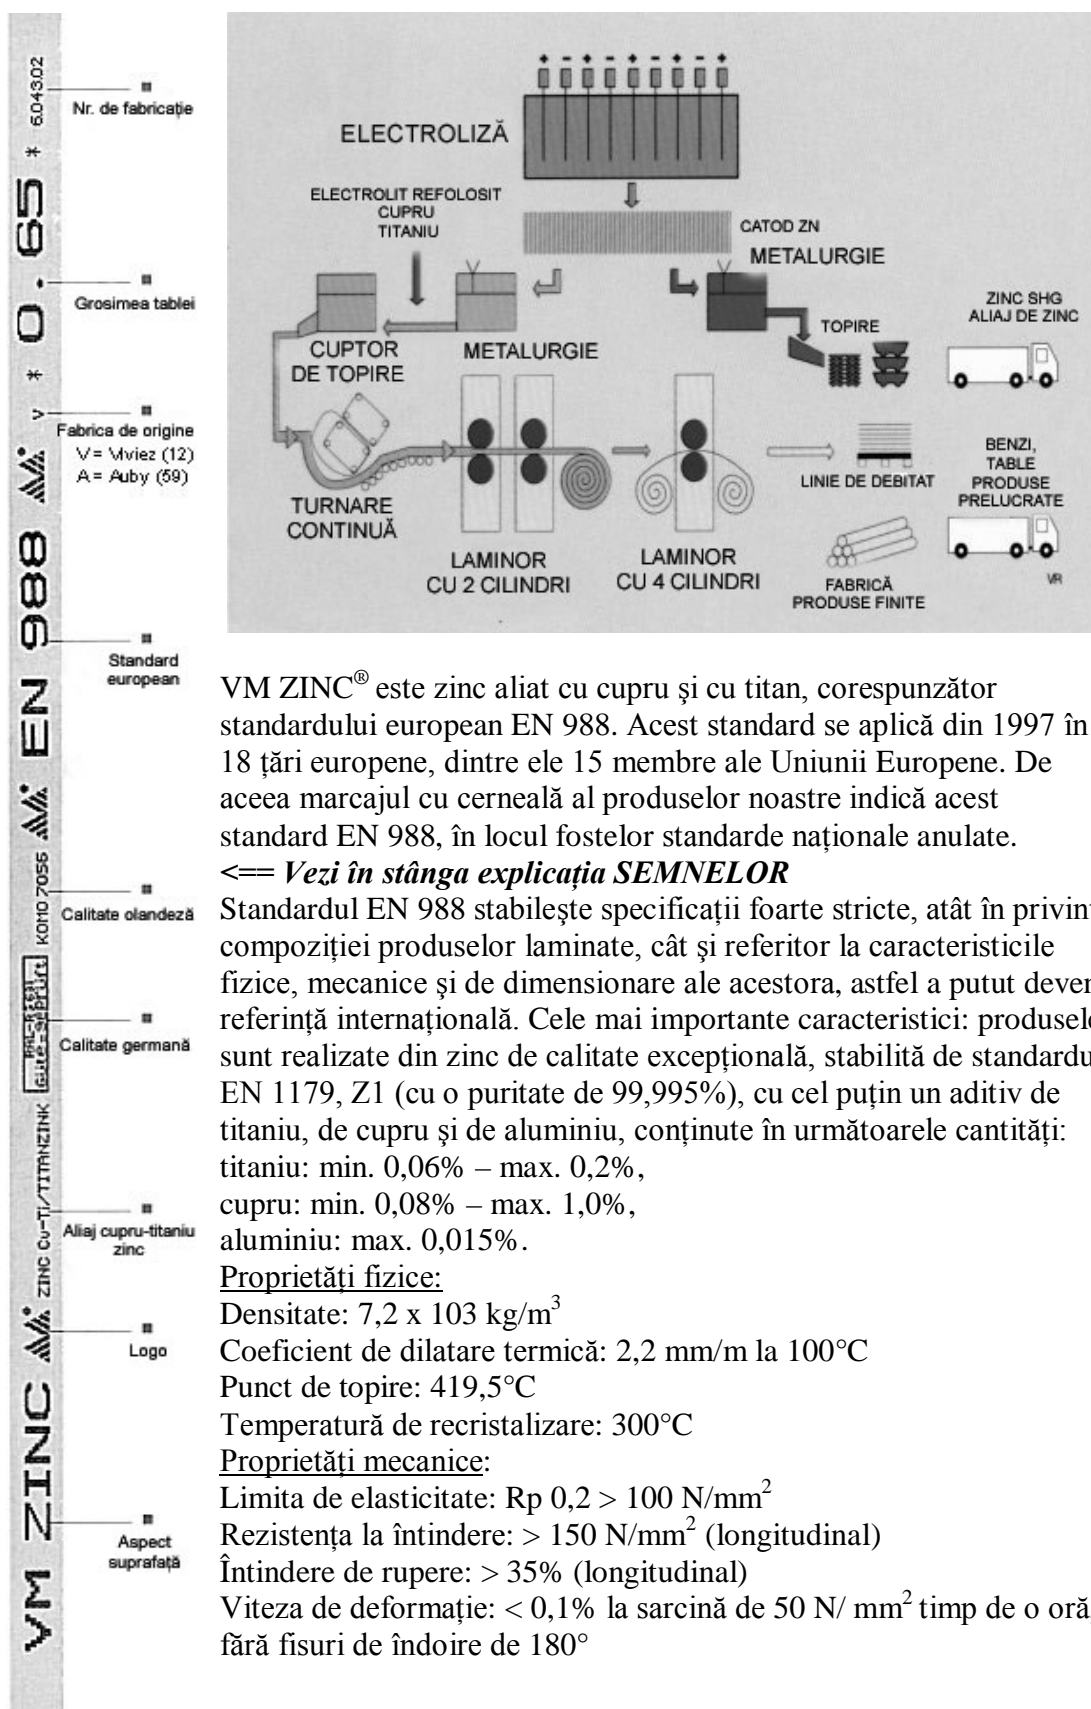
VM ZINC * 988 * EN 988 * ZINC Cu-Ti/TITANZINK KOMO 7056 * 988 * V * 0.65 * 6.043.02

Nr. de fabricație

Grosimea tablei

Fabrica de origine
V= Viviez (12)
A= Auby (59)

Standard european

Calitate olandeză

Calitate germană

Aliaj cupru-titaniu zinc

Logo

Aspect suprafață

ELECTROLIZĂ

ELECTROLIT REFOLOSIT
CUPRU
TITANIU

CATOD ZN

METALURGIE

ZINC SHG
ALIAJ DE ZINC

TOPIRE

CUPTOR DE TOPIRE

METALURGIE

BENZI, TABLE PRODUSE PRELUCRATE

LINIE DE DEBITAT

TURNARE CONTINUĂ

LAMINOR CU 2 CILINDRI

LAMINOR CU 4 CILINDRI

FABRICĂ PRODUSE FINITE

VR

VM ZINC® este zinc aliat cu cupru şi cu titan, corespunzător standardului european EN 988. Acest standard se aplică din 1997 în 18 ţări europene, dintre ele 15 membre ale Uniunii Europene. De aceea marcajul cu cerneală al produselor noastre indică acest standard EN 988, în locul fostelor standarde naționale anulate.

<== Vezi în stânga explicația SEMNELOR

Standardul EN 988 stabileşte specificații foarte stricte, atât în privinț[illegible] compoziției produselor laminate, cât şi referitor la caracteristicile fizice, mecanice şi de dimensionare ale acestora, astfel a putut deven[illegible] referință internațională. Cele mai importante caracteristici: produsel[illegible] sunt realizate din zinc de calitate excepțională, stabilită de standardu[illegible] EN 1179, Z1 (cu o puritate de 99,995%), cu cel puțin un aditiv de titaniu, de cupru şi de aluminiu, conținute în următoarele cantități:
titaniu: min. 0,06% – max. 0,2%,
cupru: min. 0,08% – max. 1,0%,
aluminiu: max. 0,015%.

Proprietăți fizice:
Densitate: 7,2 x 103 kg/m$^3$
Coeficient de dilatare termică: 2,2 mm/m la 100°C
Punct de topire: 419,5°C
Temperatură de recristalizare: 300°C

Proprietăți mecanice:
Limita de elasticitate: Rp 0,2 > 100 N/mm$^2$
Rezistența la întindere: > 150 N/mm$^2$ (longitudinal)
Întindere de rupere: > 35% (longitudinal)
Viteza de deformație: < 0,1% la sarcină de 50 N/ mm$^2$ timp de o oră
fără fisuri de îndoire de 180°